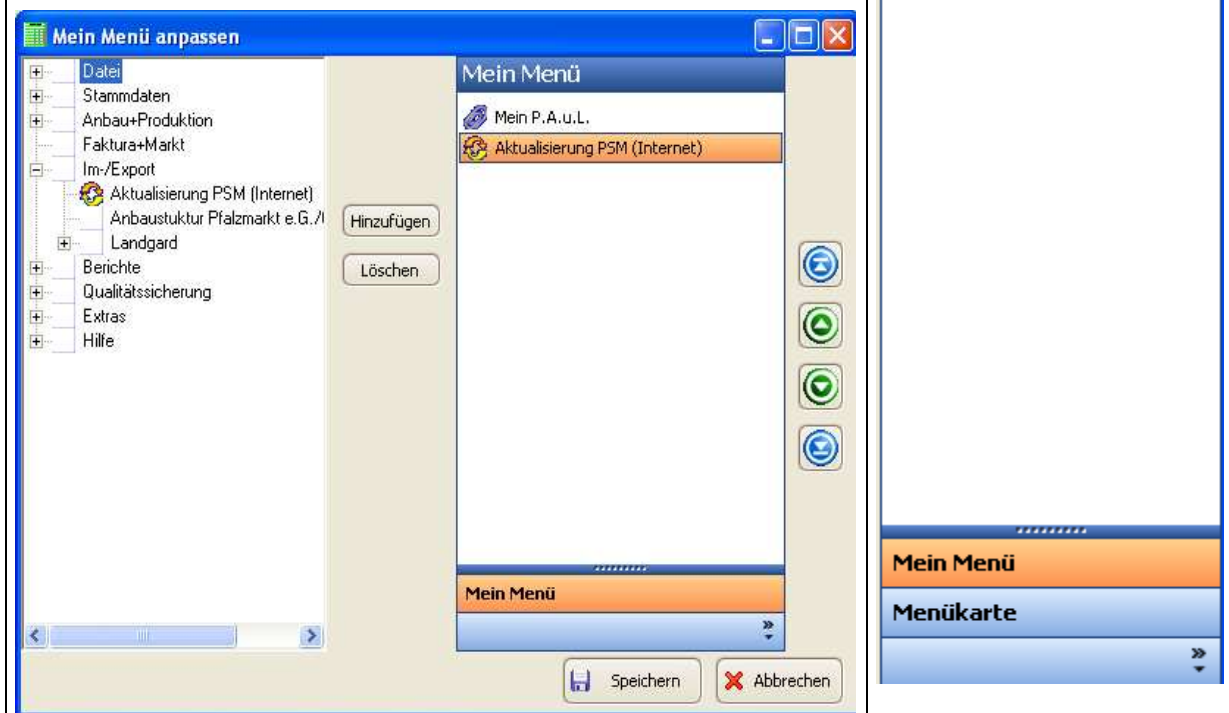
Mein Menü anpassen

Datei
Stammdaten
Anbau+Produktion
Faktura+Markt
Im-/Export
Aktualisierung PSM (Internet)
Anbaustuktur Pfalzmarkt e.G./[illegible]
Landgard
Berichte
Qualitätssicherung
Extras
Hilfe

Hinzufügen
Löschen

Mein Menü
Mein P.A.u.L.
Aktualisierung PSM (Internet)

Mein Menü

Speichern
Abbrechen

Mein Menü
Menükarte